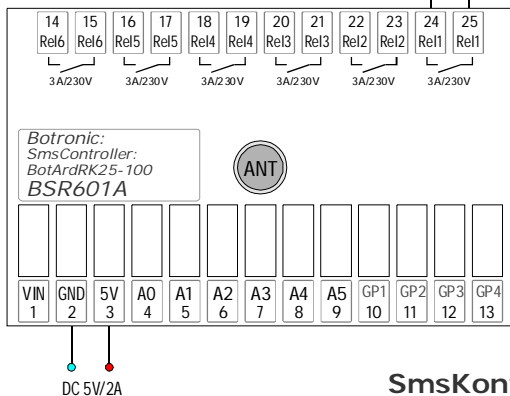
14 Rel6 | 15 Rel6 | 16 Rel5 | 17 Rel5 | 18 Rel4 | 19 Rel4 | 20 Rel3 | 21 Rel3 | 22 Rel2 | 23 Rel2 | 24 Rel1 | 25 Rel1

3A/230V 3A/230V 3A/230V 3A/230V 3A/230V 3A/230V

Botronic:
SmsController:
BotArdRK25-100
BSR601A

ANT

VIN 1 | GND 2 | 5V 3 | A0 4 | A1 5 | A2 6 | A3 7 | A4 8 | A5 9 | GP1 10 | GP2 11 | GP3 12 | GP4 13

DC 5V/2A

SmsKon